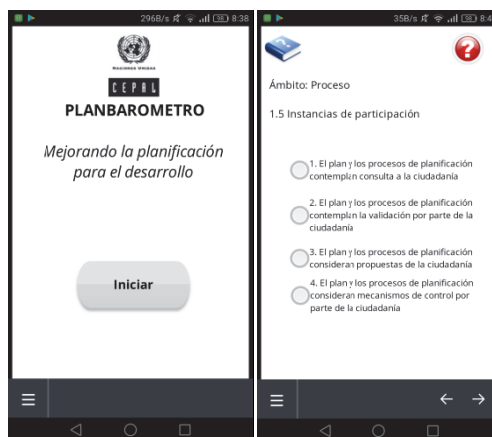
296B/s .ıll 38 8:38

NACIONES UNIDAS

CEPAL

PLANBAROMETRO

Mejorando la planificación para el desarrollo

Iniciar

35B/s .ıll 38 8:4

?

Ámbito: Proceso

1.5 Instancias de participación

1. El plan y los procesos de planificación contemplan consulta a la ciudadanía

2. El plan y los procesos de planificación contemplan la validación por parte de la ciudadanía

3. El plan y los procesos de planificación consideran propuestas de la ciudadanía

4. El plan y los procesos de planificación consideran mecanismos de control por parte de la ciudadanía

← →